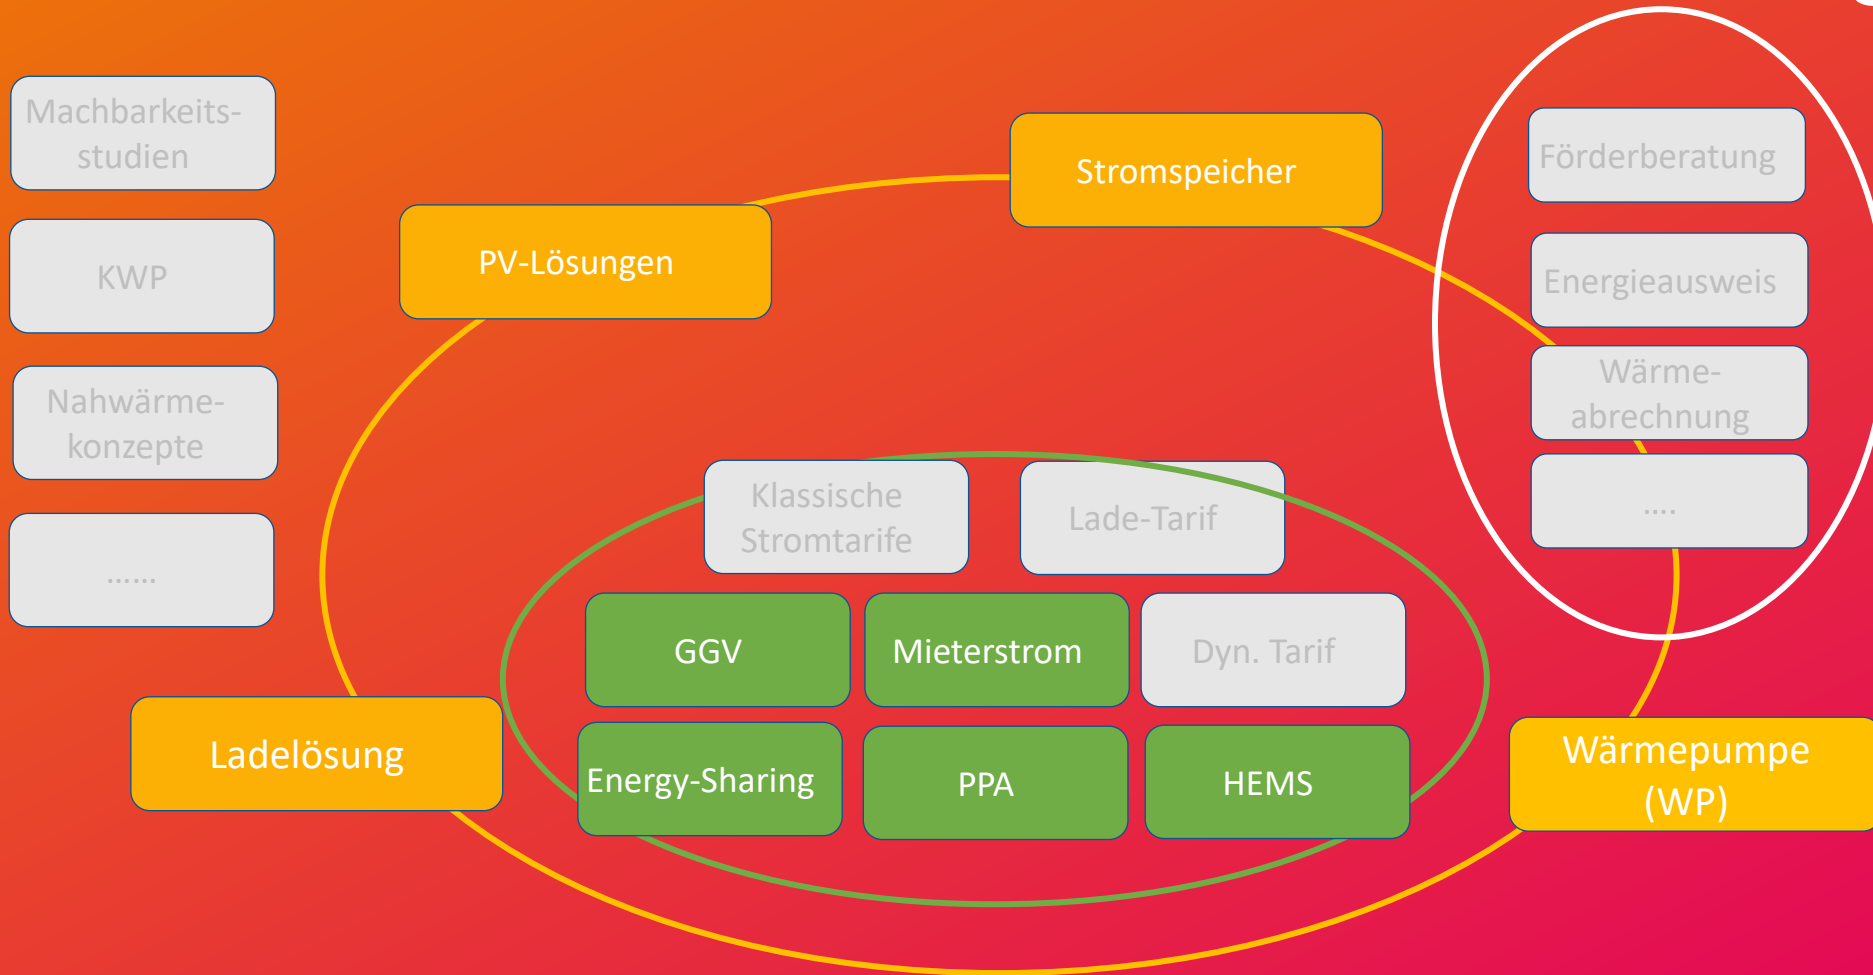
Machbarkeitsstudien

KWP

Nahwärmekonzepte

......

PV-Lösungen

Stromspeicher

Förderberatung

Energieausweis

Wärmeabrechnung

....

Klassische Stromtarife

Lade-Tarif

GGV

Mieterstrom

Dyn. Tarif

Energy-Sharing

PPA

HEMS

Ladelösung

Wärmepumpe (WP)